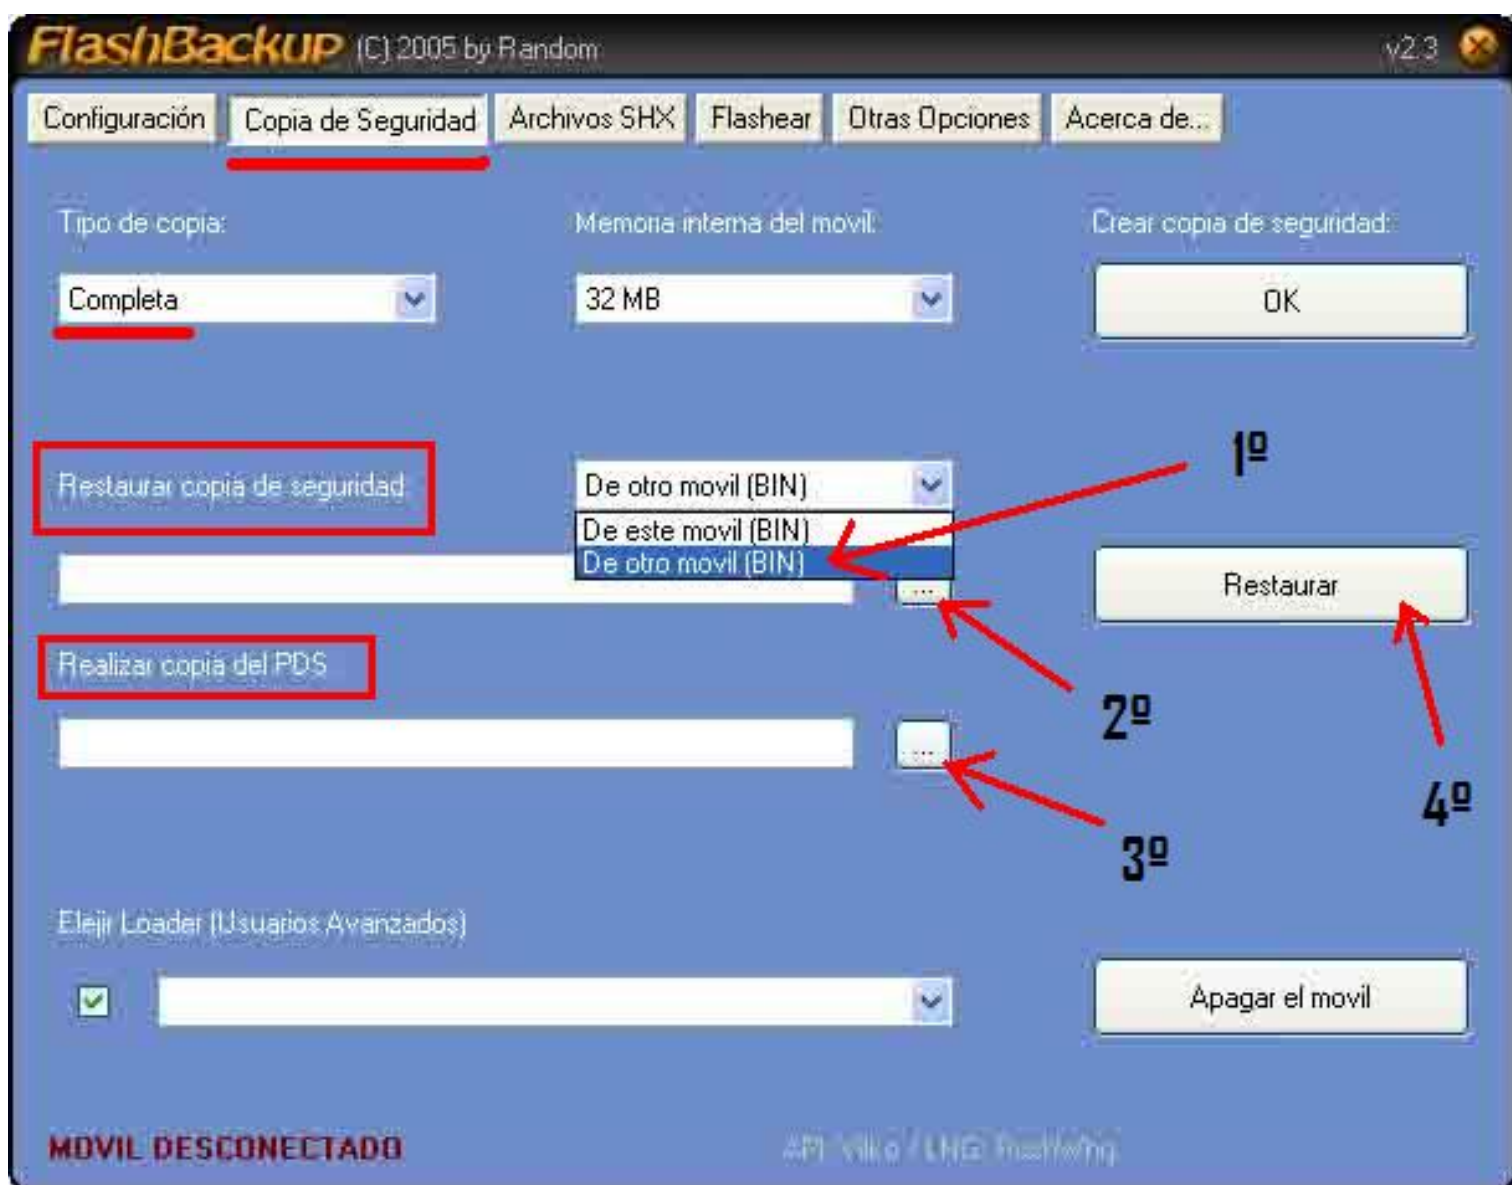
FlashBackup (C) 2005 by Random v2.3

Configuración Copia de Seguridad Archivos SHX Flashear Otras Opciones Acerca de...

Tipo de copia:
Completa

Memoria interna del movil:
32 MB

Crear copia de seguridad:
OK

Restaurar copia de seguridad

De otro movil (BIN)
De este movil (BIN)
De otro movil (BIN)

1º

...

Restaurar

Realizar copia del PDS

2º

...

4º

3º

Elejir Loader (Usuarios Avanzados)

Apagar el movil

MOVIL DESCONECTADO

API Viko / LNG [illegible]